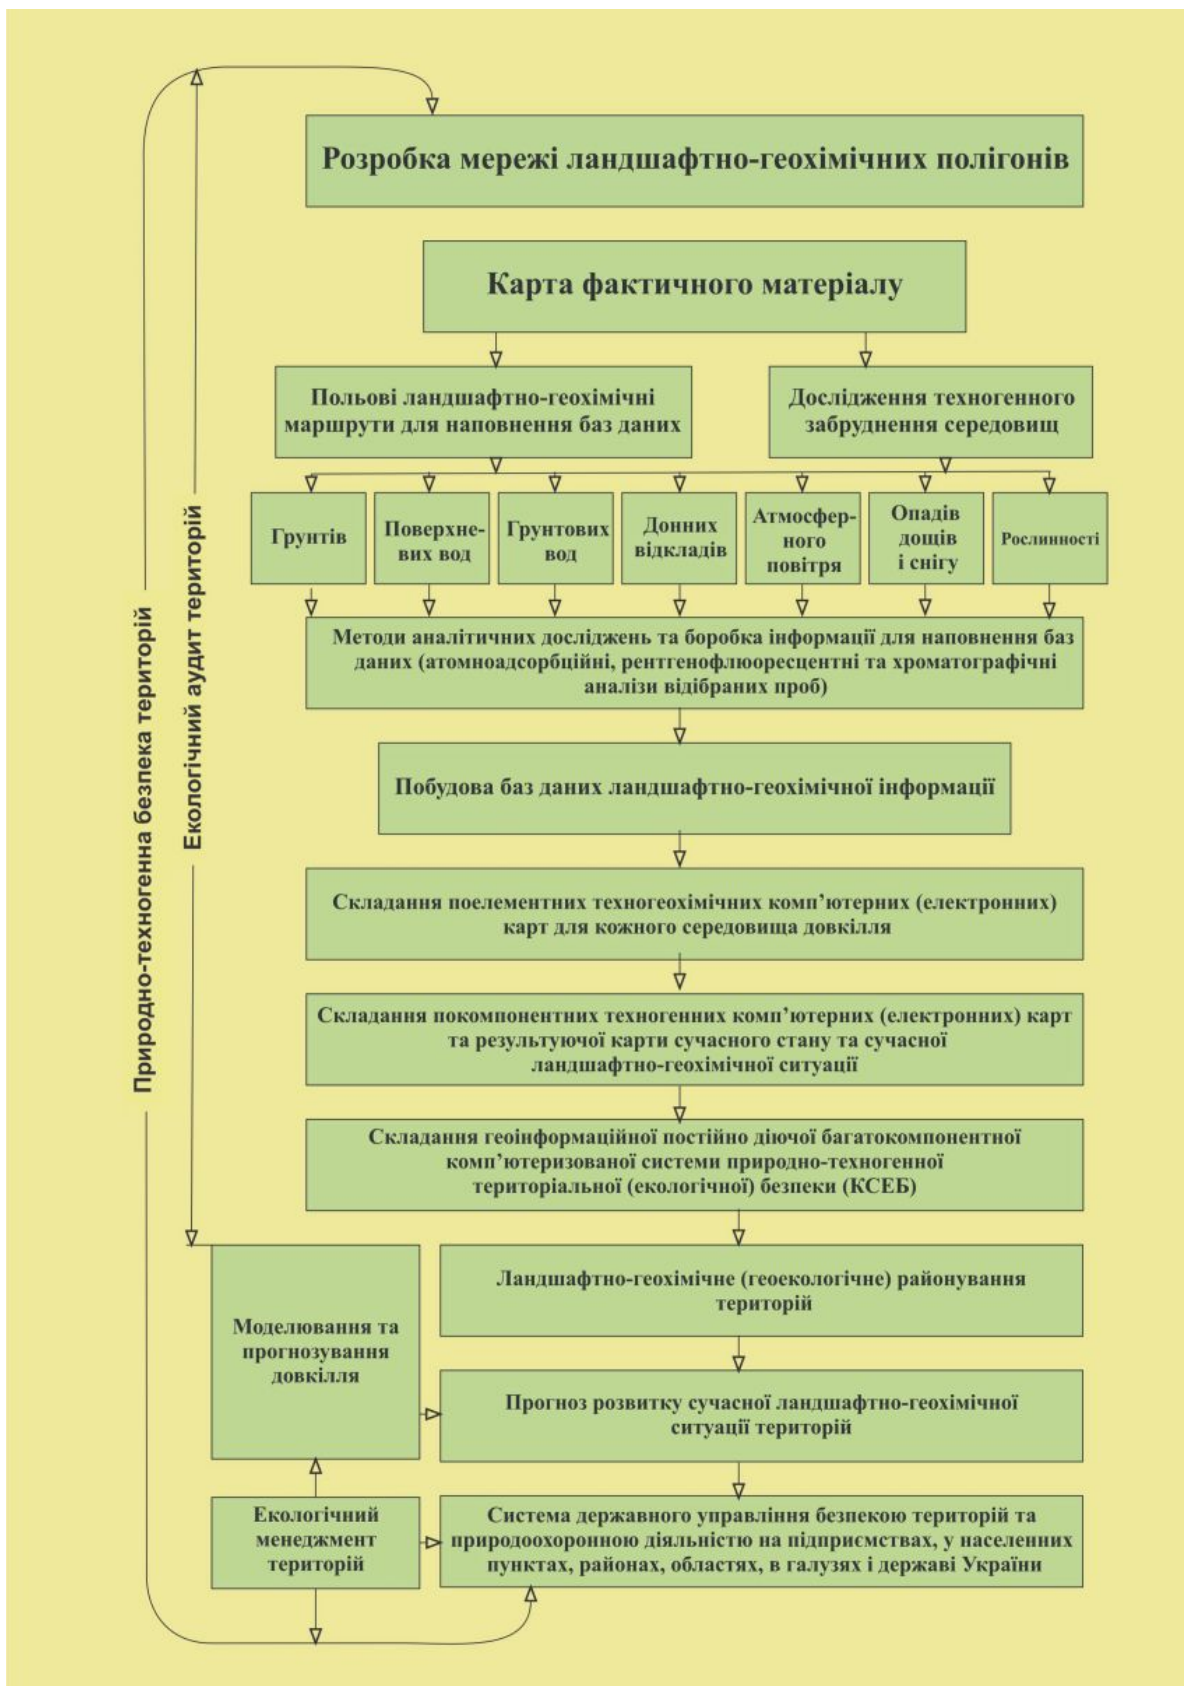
Розробка мережі ландшафтно-геохімічних полігонів

Карта фактичного матеріалу

Польові ландшафтно-геохімічні маршрути для наповнення баз даних

Дослідження техногенного забруднення середовищ

Грунтів

Поверхневих вод

Грунтових вод

Донних відкладів

Атмосферного повітря

Опадів дощів і снігу

Рослинності

Методи аналітичних досліджень та боробка інформації для наповнення баз даних (атомноадсорбційні, рентгенофлюоресцентні та хроматографічні аналізи відібраних проб)

Побудова баз даних ландшафтно-геохімічної інформації

Складання поелементних техногеохімічних комп'ютерних (електронних) карт для кожного середовища довкілля

Складання покомпонентних техногенних комп'ютерних (електронних) карт та результуючої карти сучасного стану та сучасної ландшафтно-геохімічної ситуації

Складання геоінформаційної постійно діючої багатокомпонентної комп'ютеризованої системи природно-техногенної територіальної (екологічної) безпеки (КСЕБ)

Моделювання та прогнозування довкілля

Ландшафтно-геохімічне (геоекологічне) районування територій

Прогноз розвитку сучасної ландшафтно-геохімічної ситуації територій

Екологічний менеджмент територій

Система державного управління безпекою територій та природоохоронною діяльністю на підприємствах, у населених пунктах, районах, областях, в галузях і державі України

Екологічний аудит територій

Природно-техногенна безпека територій